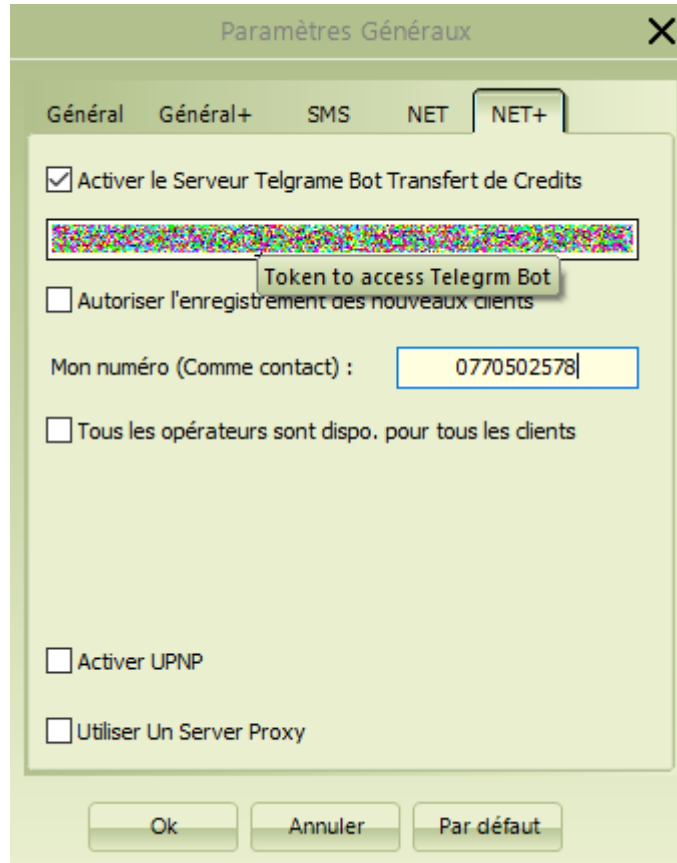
Paramètres Généraux

Général Général+ SMS NET NET+

Activer le Serveur Telgrame Bot Transfert de Credits

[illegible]

Token to access Telegrm Bot

Autoriser l'enregistrement des nouveaux clients

Mon numéro (Comme contact) : 0770502578

Tous les opérateurs sont dispo. pour tous les clients

Activer UPNP

Utiliser Un Server Proxy

Ok Annuler Par défaut